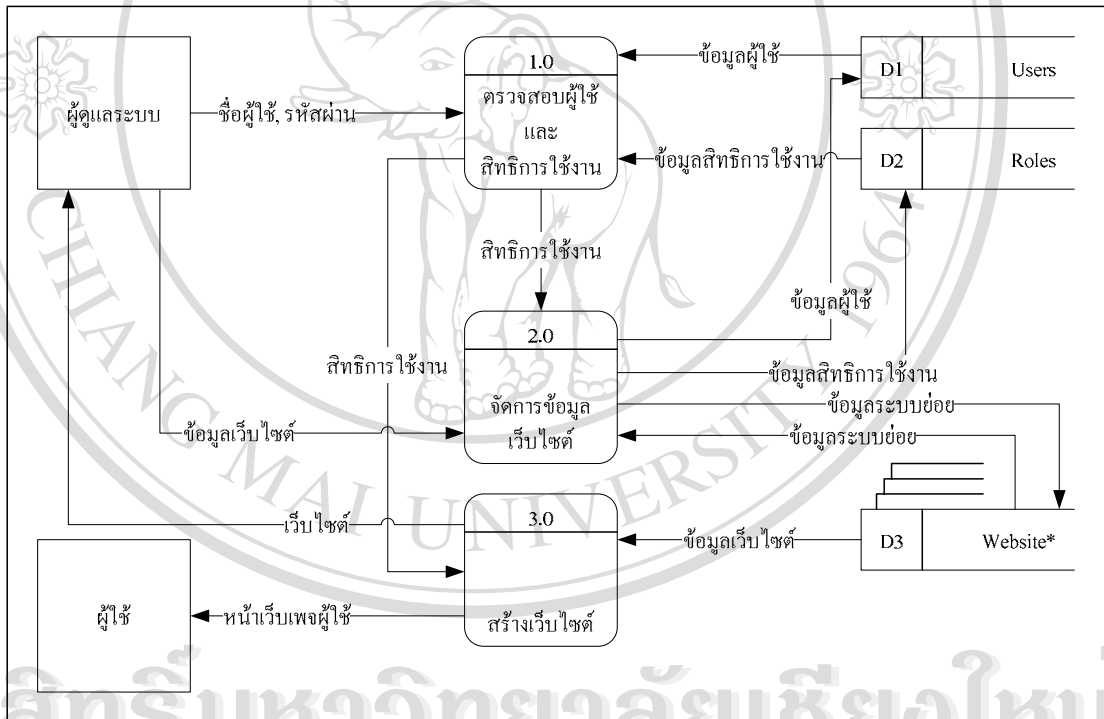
ผู้ดูแลระบบ

ชื่อผู้ใช้, รหัสผ่าน

1.0

ตรวจสอบผู้ใช้ และ สิทธิการใช้งาน

ข้อมูลผู้ใช้

D1

Users

ข้อมูลสิทธิการใช้งาน

D2

Roles

สิทธิการใช้งาน

ข้อมูลผู้ใช้

2.0

สิทธิการใช้งาน

ข้อมูลสิทธิการใช้งาน

จัดการข้อมูล เว็บไซต์

ข้อมูลระบบย่อย

ข้อมูลเว็บไซต์

ข้อมูลระบบย่อย

3.0

เว็บไซต์

ข้อมูลเว็บไซต์

D3

Website*

ผู้ใช้

หน้าเว็บเพจผู้ใช้

สร้างเว็บไซต์

ลิขสิทธิ์มหาวิทยาลัยเชียงใหม่

CHIANG MAI UNIVERSITY 1964